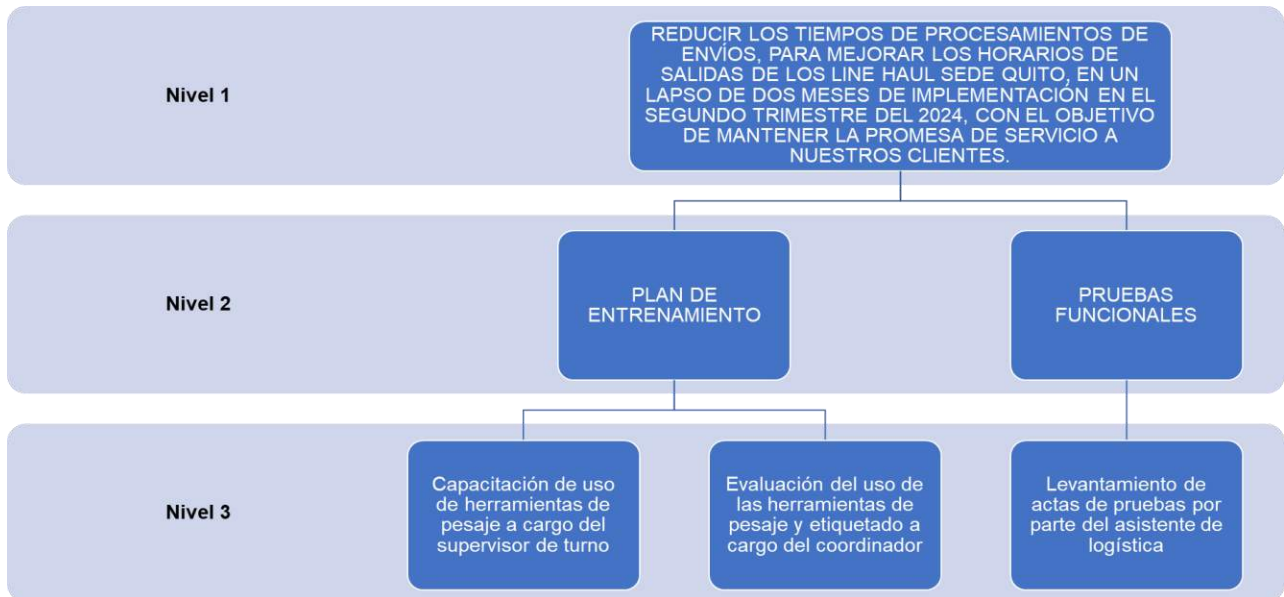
Nivel 1

REDUCIR LOS TIEMPOS DE PROCESAMIENTOS DE ENVÍOS, PARA MEJORAR LOS HORARIOS DE SALIDAS DE LOS LINE HAUL SEDE QUITO, EN UN LAPSO DE DOS MESES DE IMPLEMENTACIÓN EN EL SEGUNDO TRIMESTRE DEL 2024, CON EL OBJETIVO DE MANTENER LA PROMESA DE SERVICIO A NUESTROS CLIENTES.

Nivel 2

PLAN DE ENTRENAMIENTO

PRUEBAS FUNCIONALES

Nivel 3

Capacitación de uso de herramientas de pesaje a cargo del supervisor de turno

Evaluación del uso de las herramientas de pesaje y etiquetado a cargo del coordinador

Levantamiento de actas de pruebas por parte del asistente de logística